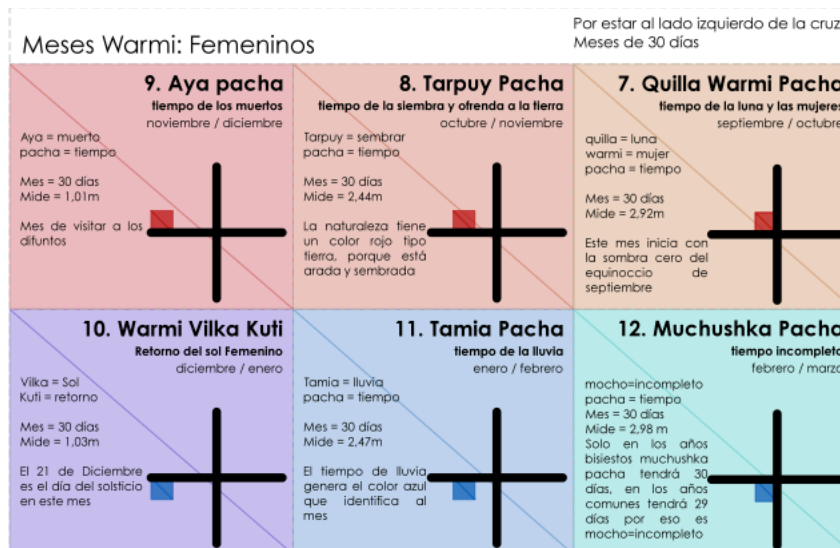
Meses Warmi: Femeninos

Por estar al lado izquierdo de la cruz
Meses de 30 días

9. Aya pacha
tiempo de los muertos
noviembre / diciembre

Aya = muerto
pacha = tiempo

Mes = 30 días
Mide = 1,01m

Mes de visitar a los difuntos

8. Tarpuy Pacha
tiempo de la siembra y ofrenda a la tierra
octubre / noviembre

Tarpuy = sembrar
pacha = tiempo

Mes = 30 días
Mide = 2,44m

La naturaleza tiene un color rojo tipo tierra, porque está arada y sembrada

7. Quilla Warmi Pacha
tiempo de la luna y las mujeres
septiembre / octubre

quilla = luna
warmi = mujer
pacha = tiempo

Mes = 30 días
Mide = 2,92m

Este mes inicia con la sombra cero del equinoccio de septiembre

10. Warmi Vilka Kuti
Retorno del sol Femenino
diciembre / enero

Vilka = Sol
Kuti = retorno

Mes = 30 días
Mide = 1,03m

El 21 de Diciembre es el día del solsticio en este mes

11. Tamia Pacha
tiempo de la lluvia
enero / febrero

Tamia = lluvia
pacha = tiempo

Mes = 30 días
Mide = 2,47m

El tiempo de lluvia genera el color azul que identifica al mes

12. Muchushka Pacha
tiempo incompleto
febrero / marzo

mocho=incompleto
pacha = tiempo
Mes = 30 días
Mide = 2,98 m
Solo en los años bisiestos muchushka pacha tendrá 30 días, en los años comunes tendrá 29 días por eso es mocho=incompleto